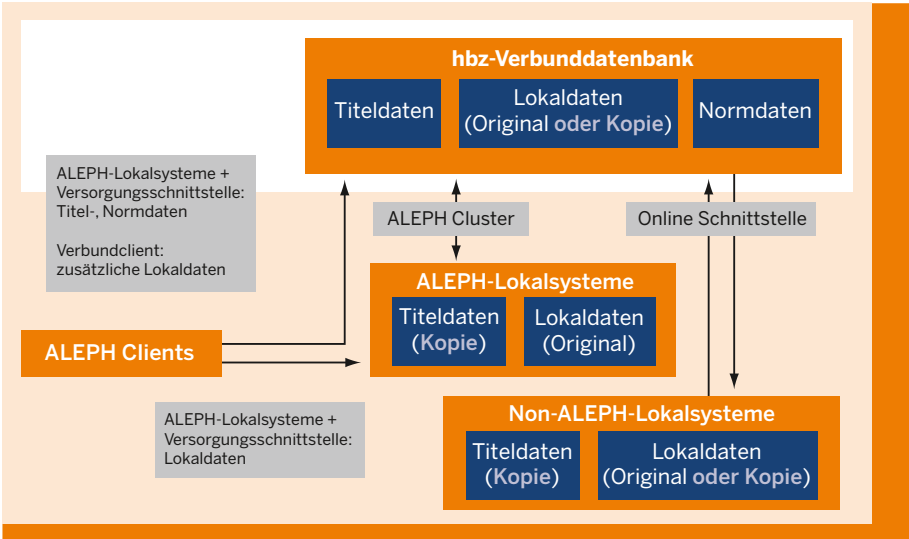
hbz-Verbunddatenbank

Titeldaten

Lokaldaten (Original oder Kopie)

Normdaten

ALEPH-Lokalsysteme + Versorgungsschnittstelle: Titel-, Normdaten

Verbundclient: zusätzliche Lokaldaten

ALEPH Cluster

Online Schnittstelle

ALEPH-Lokalsysteme

Titeldaten (Kopie)

Lokaldaten (Original)

ALEPH Clients

ALEPH-Lokalsysteme + Versorgungsschnittstelle: Lokaldaten

Non-ALEPH-Lokalsysteme

Titeldaten (Kopie)

Lokaldaten (Original oder Kopie)